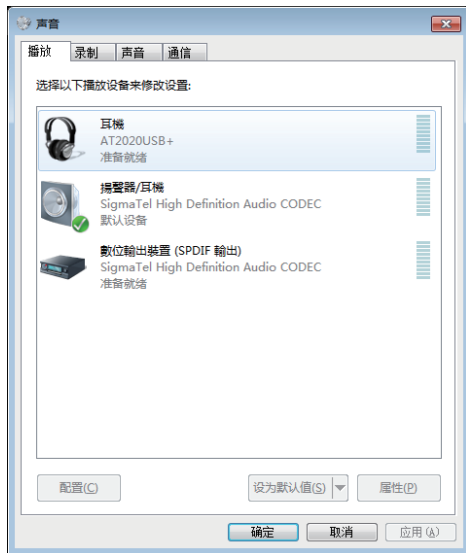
声音

播放 录制 声音 通信

选择以下播放设备来修改设置:

耳機
AT2020USB+
准备就绪

揚聲器/耳機
SigmaTel High Definition Audio CODEC
默认设备

數位輸出裝置 (SPDIF 輸出)
SigmaTel High Definition Audio CODEC
准备就绪

配置(C)

设为默认值(S)

属性(P)

确定 取消 应用(A)